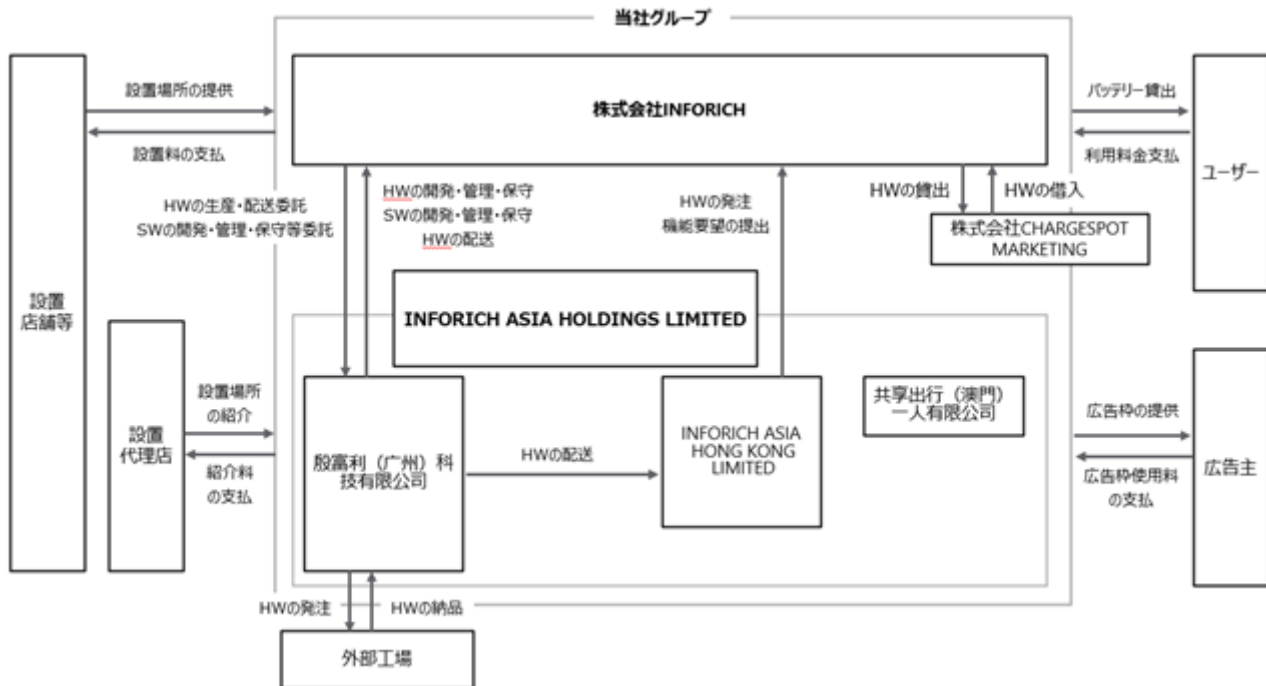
当社グループ

設置店舗等

設置場所の提供

設置料の支払

株式会社INFORICH

バッテリー貸出

利用料金支払

ユーザー

HWの生産・配送委託
SWの開発・管理・保守等委託

HWの開発・管理・保守
SWの開発・管理・保守
HWの配送

HWの発注
機能要望の提出

HWの貸出

HWの借入

株式会社CHARGESPOT MARKETING

INFORICH ASIA HOLDINGS LIMITED

設置代理店

設置場所の紹介

紹介料の支払

殷富利（广州）科技有限公司

HWの配送

INFORICH ASIA HONG KONG LIMITED

共享出行（澳門）一人有限公司

広告枠の提供

広告枠使用料の支払

広告主

HWの発注

HWの納品

外部工場